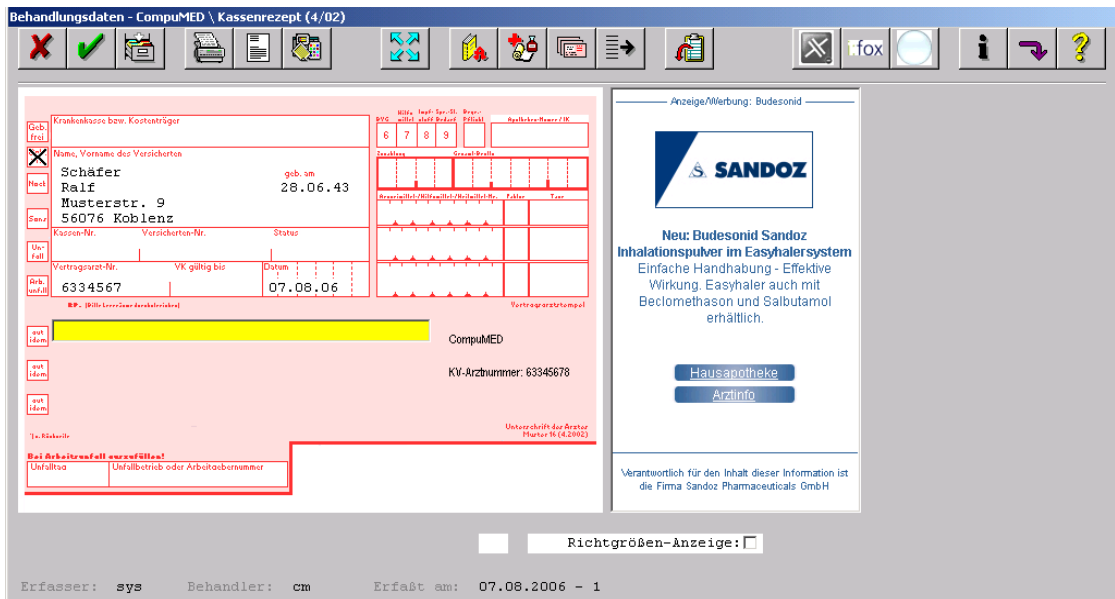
Behandlungsdaten - CompuMED \ Kassenrezept (4/02)

fox

Gebühr frei
Krankenkasse bzw. Kostenträger
BVG 6
Hilfsmittel 7
Impfstoff 8
Spr.-St. Bedarf 9
Begr.-Pflicht
Apotheken-Nummer / IK

Nacht
Name, Vorname des Versicherten
Schäfer
Ralf
Musterstr. 9
56076 Koblenz
geb. am
28.06.43
Zuzahlung
Gesamt-Brutto

Sonst.
Arzneimittel-/Hilfsmittel-/Heilmittel-Nr.
Faktor
Taxe

Unfall
Kassen-Nr.
Versicherten-Nr.
Status

Arbeitsunfall
Vertragsarzt-Nr.
6334567
VK gültig bis
Datum
07.08.06

Rp. (Bitte Leerräume durchstreichen)
Vertragsarztstempel

aut idem
aut idem
aut idem

CompuMED

KV-Arztnummer: 63345678

Unterschrift des Arztes
Muster 16 (4.2002)

Bei Arbeitsunfall auszufüllen!
Unfalltag
Unfallbetrieb oder Arbeitgebernummer

Anzeige/Werbung: Budesonid

SANDOZ

Neu: Budesonid Sandoz Inhalationspulver im Easyhalersystem
Einfache Handhabung - Effektive Wirkung. Easyhaler auch mit Beclomethason und Salbutamol erhältlich.

Hausapotheke
ArztInfo

Verantwortlich für den Inhalt dieser Information ist die Firma Sandoz Pharmaceuticals GmbH

Richtgrößen-Anzeige:

Erfasser: sys Behandler: cm Erfaßt am: 07.08.2006 - 1